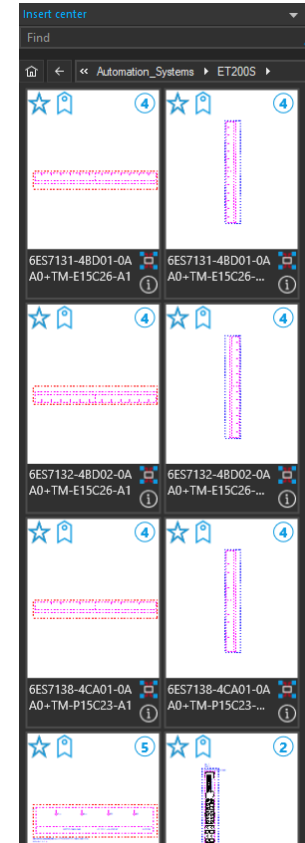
Insert center

Find

« Automation_Systems ▸ ET200S ▸

4

6ES7131-4BD01-0AA0+TM-E15C26-A1

4

6ES7131-4BD01-0AA0+TM-E15C26-...

4

6ES7132-4BD02-0AA0+TM-E15C26-A1

4

6ES7132-4BD02-0AA0+TM-E15C26-...

4

6ES7138-4CA01-0AA0+TM-P15C23-A1

4

6ES7138-4CA01-0AA0+TM-P15C23-...

5

2